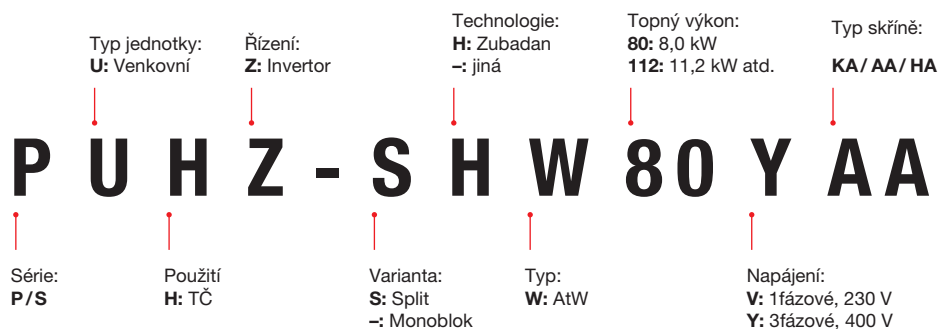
Typ jednotky:
**U:** Venkovní

Řízení:
**Z:** Invertor

Technologie:
**H:** Zubadan
**–:** jiná

Topný výkon:
**80:** 8,0 kW
**112:** 11,2 kW atd.

Typ skříně:
**KA / AA / HA**

P U H Z - S H W 80 Y AA

Série:
**P / S**

Použití
**H:** TČ

Varianta:
**S:** Split
**–:** Monoblok

Typ:
**W:** AtW

Napájení:
**V:** 1fázové, 230 V
**Y:** 3fázové, 400 V